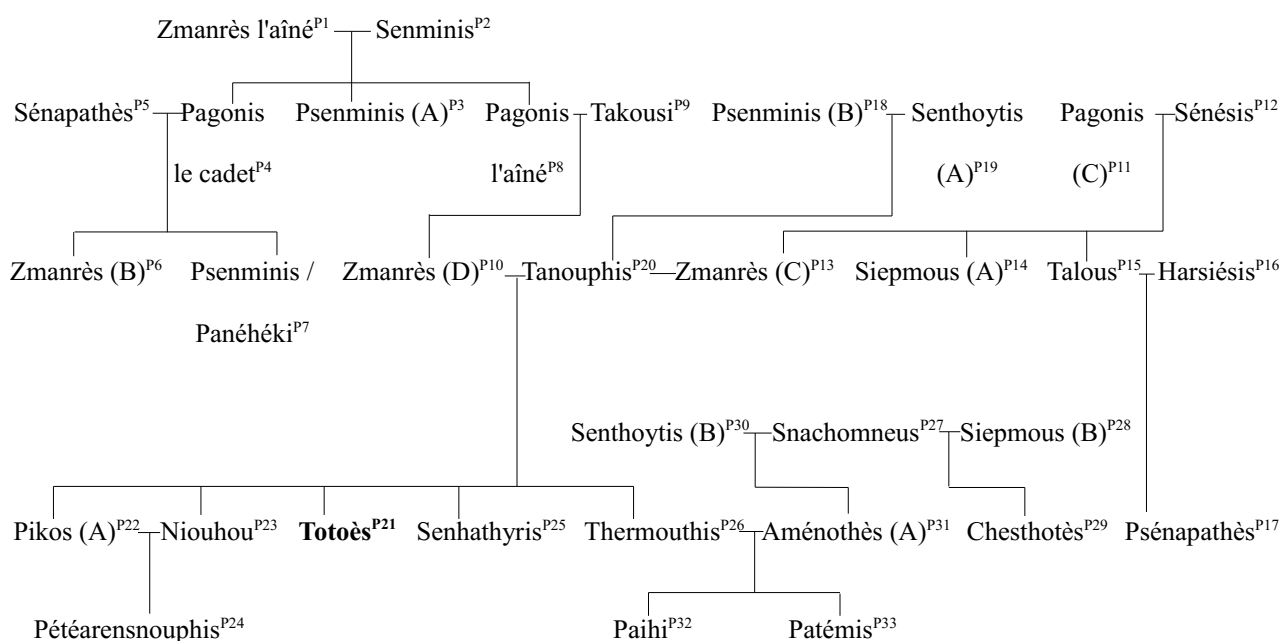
Zmanrès l'aîné$^{P1}$ Senminis$^{P2}$

Sénapathès$^{P5}$ Pagonis le cadet$^{P4}$ Psenminis (A)$^{P3}$ Pagonis l'aîné$^{P8}$ Takousi$^{P9}$ Psenminis (B)$^{P18}$ Senthoytis (A)$^{P19}$ Pagonis (C)$^{P11}$ Sénésis$^{P12}$

Zmanrès (B)$^{P6}$ Psenminis / Panéhéki$^{P7}$ Zmanrès (D)$^{P10}$ Tanouphis$^{P20}$ Zmanrès (C)$^{P13}$ Siepmous (A)$^{P14}$ Talous$^{P15}$ Harsiésis$^{P16}$

Senthoytis (B)$^{P30}$ Snachomneus$^{P27}$ Siepmous (B)$^{P28}$

Pikos (A)$^{P22}$ Niouhou$^{P23}$ **Totoès$^{P21}$** Senhathyris$^{P25}$ Thermouthis$^{P26}$ Aménothès (A)$^{P31}$ Chesthotès$^{P29}$ Psénapathès$^{P17}$

Pétéarensnouphis$^{P24}$ Paihi$^{P32}$ Patémis$^{P33}$